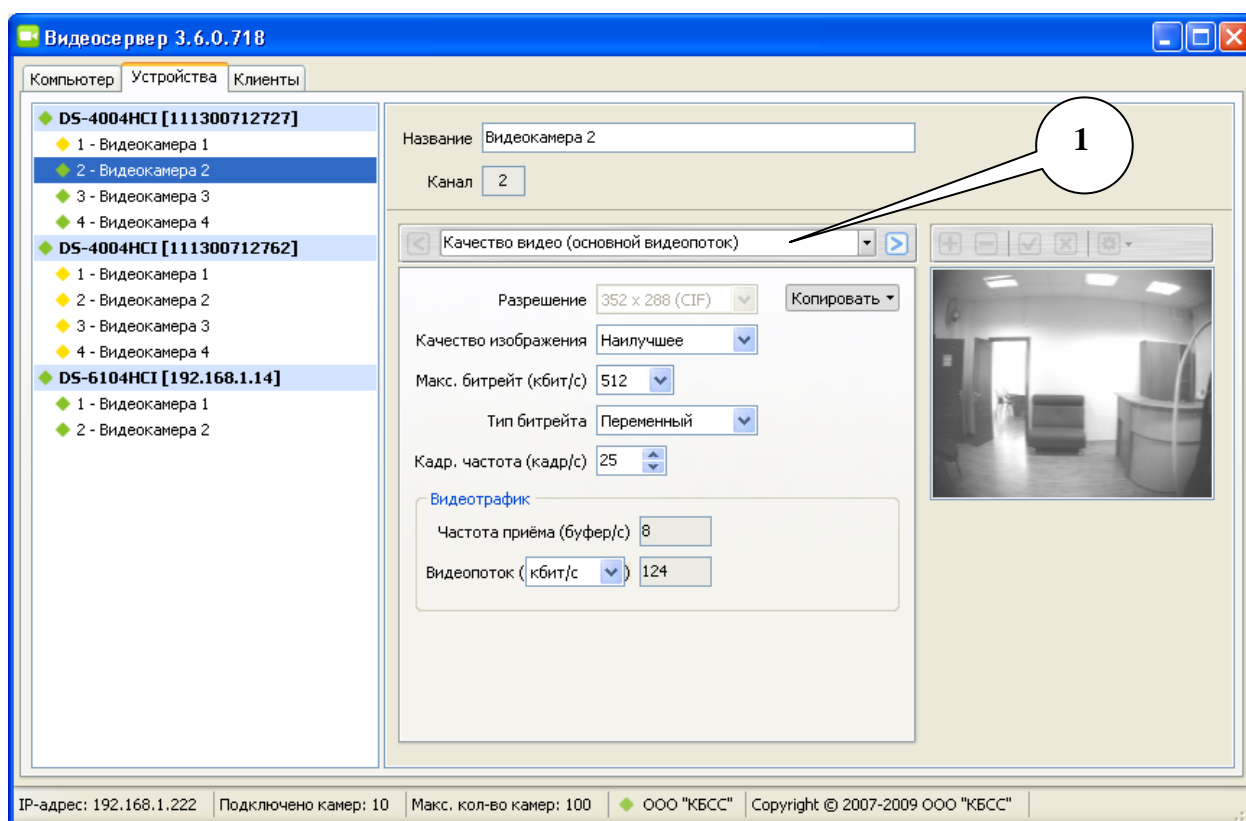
Видеосервер 3.6.0.718

Компьютер | Устройства | Клиенты

DS-4004HCI [111300712727]
1 - Видеокамера 1
2 - Видеокамера 2
3 - Видеокамера 3
4 - Видеокамера 4
DS-4004HCI [111300712762]
1 - Видеокамера 1
2 - Видеокамера 2
3 - Видеокамера 3
4 - Видеокамера 4
DS-6104HCI [192.168.1.14]
1 - Видеокамера 1
2 - Видеокамера 2

Название Видеокамера 2
Канал 2

1

Качество видео (основной видеопоток)

Разрешение 352 x 288 (CIF)
Копировать
Качество изображения Наилучшее
Макс. битрейт (кбит/с) 512
Тип битрейта Переменный
Кадр. частота (кадр/с) 25

Видеотрафик
Частота приёма (буфер/с) 8
Видеопоток ( кбит/с ) 124

IP-адрес: 192.168.1.222 | Подключено камер: 10 | Макс. кол-во камер: 100 | ООО "КБСС" | Copyright © 2007-2009 ООО "КБСС"